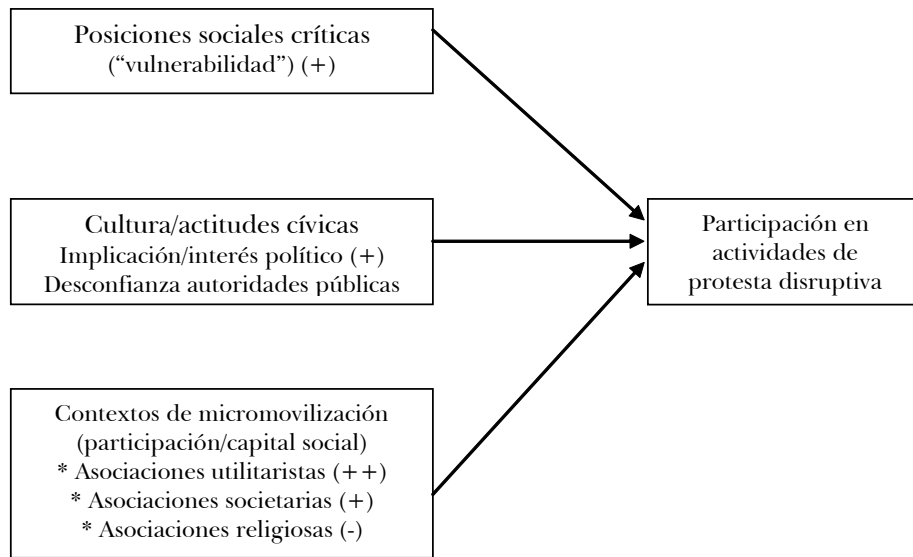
Posiciones sociales críticas
("vulnerabilidad") (+)

Cultura/actitudes cívicas
Implicación/interés político (+)
Desconfianza autoridades públicas

Contextos de micromovilización
(participación/capital social)
* Asociaciones utilitaristas (++)
* Asociaciones societarias (+)
* Asociaciones religiosas (-)

Participación en
actividades de
protesta disruptiva